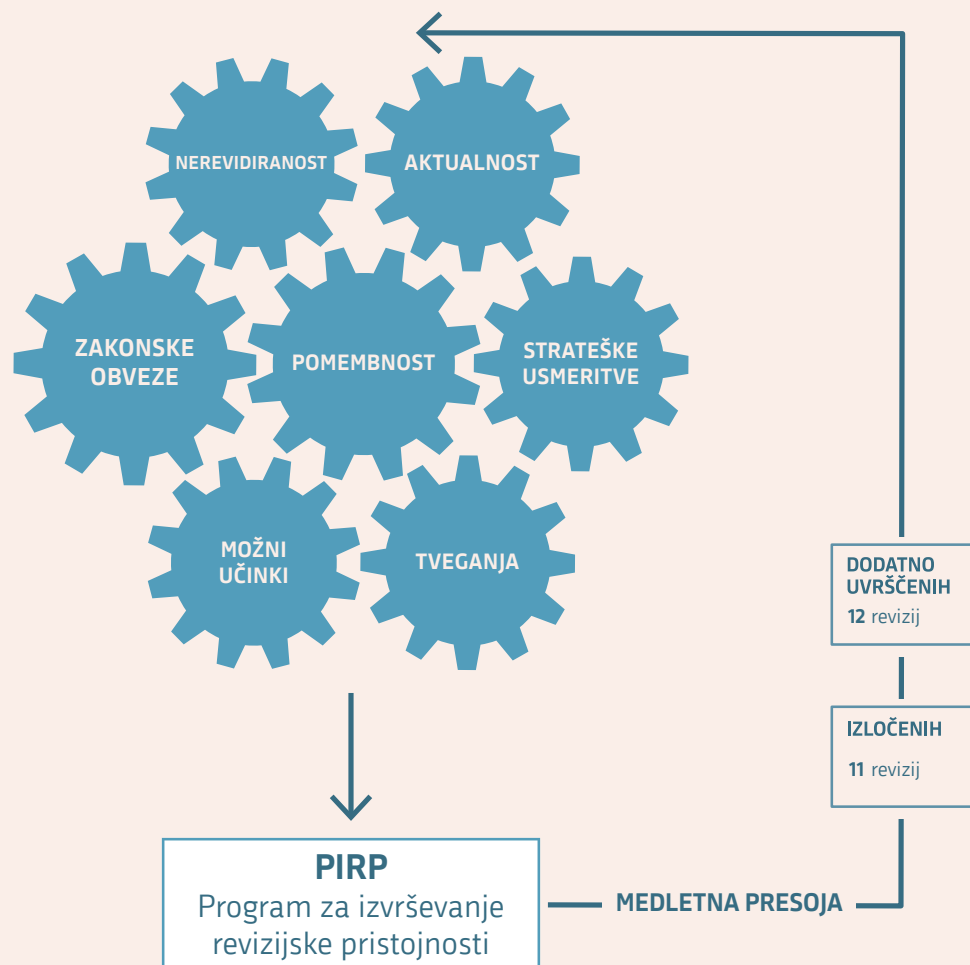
NEREVIDIRANOST

AKTUALNOST

ZAKONSKE OBVEZE

POMEMBNOST

STRATEŠKE USMERITVE

MOŽNI UČINKI

TVEGANJA

DODATNO UVRŠČENIH
12 revizij

IZLOČENIH
11 revizij

PIRP
Program za izvrševanje revizijske pristojnosti

MEDLETNA PRESOJA